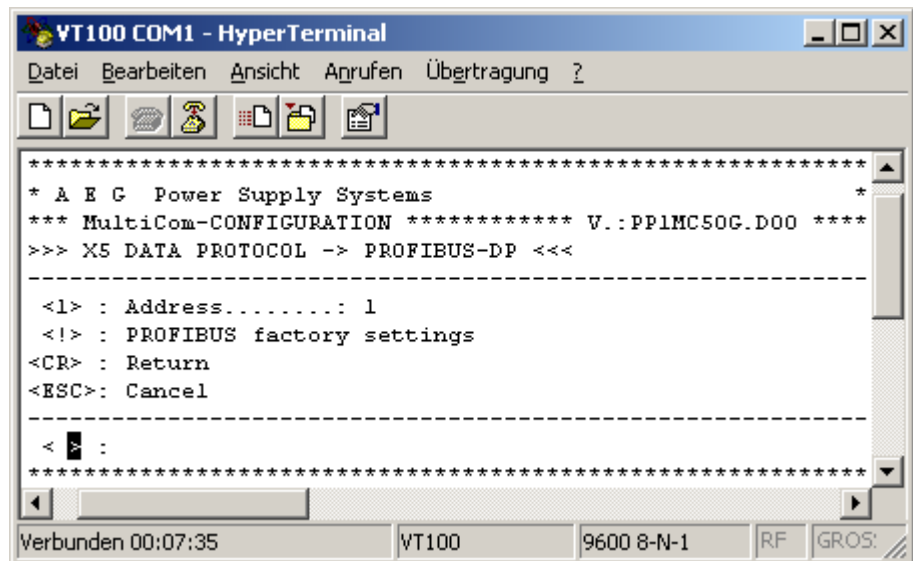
VT100 COM1 - HyperTerminal

Datei Bearbeiten Ansicht Anrufen Übertragung ?

************************************************************
* A E G  Power Supply Systems                              *
*** MultiCom-CONFIGURATION ************ V.:PP1MC50G.D00 ****
>>> X5 DATA PROTOCOL -> PROFIBUS-DP <<<
------------------------------------------------------------
 <1> : Address........: 1
 <!> : PROFIBUS factory settings
<CR> : Return
<ESC>: Cancel
------------------------------------------------------------
 < > :
************************************************************

Verbunden 00:07:35 | VT100 | 9600 8-N-1 | RF | GROS